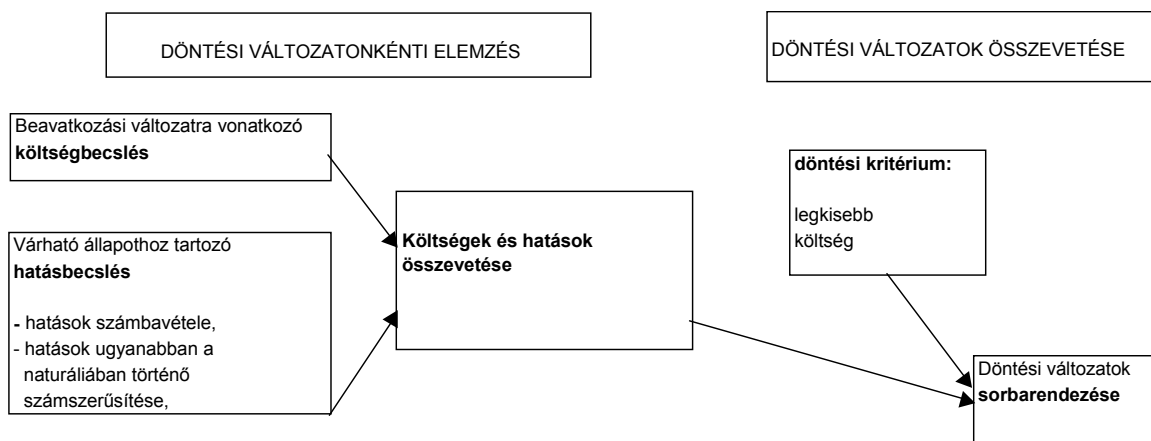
DÖNTÉSI VÁLTOZATONKÉNTI ELEMZÉS

DÖNTÉSI VÁLTOZATOK ÖSSZEVETÉSE

Beavatkozási változatra vonatkozó **költségbecslés**

Várható állapothoz tartozó **hatásbecslés**

- hatások számbavétele,
- hatások ugyanabban a naturáliában történő számszerűsítése,

**Költségek és hatások összevetése**

**döntési kritérium:**

legkisebb költség

Döntési változatok **sorbarendezése**